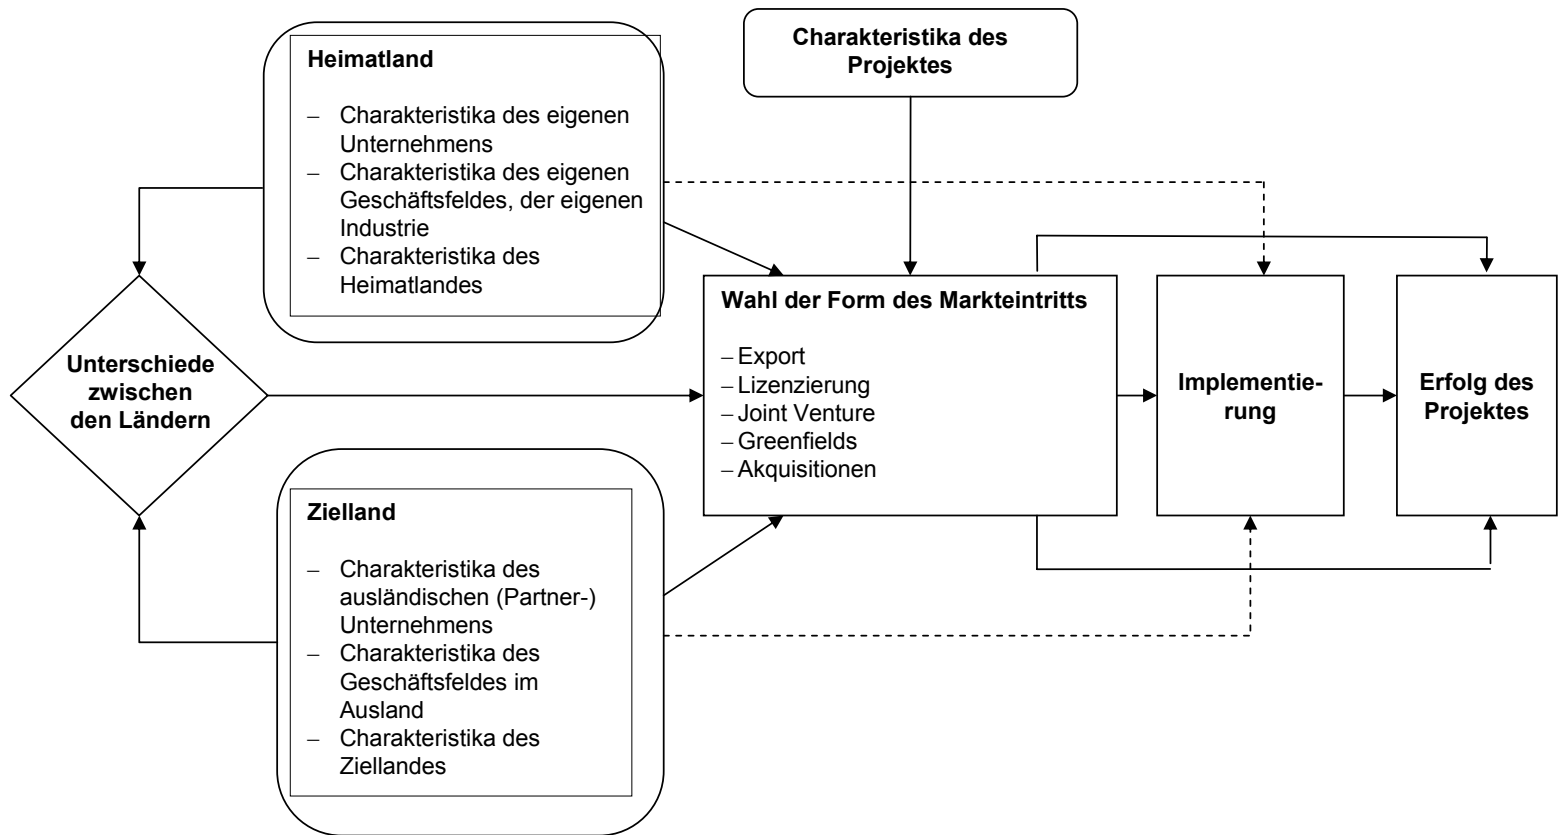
Heimatland

– Charakteristika des eigenen Unternehmens
– Charakteristika des eigenen Geschäftsfeldes, der eigenen Industrie
– Charakteristika des Heimatlandes

Charakteristika des Projektes

Unterschiede zwischen den Ländern

Wahl der Form des Markteintritts

– Export
– Lizenzierung
– Joint Venture
– Greenfields
– Akquisitionen

Implementierung

Erfolg des Projektes

Zielland

– Charakteristika des ausländischen (Partner-) Unternehmens
– Charakteristika des Geschäftsfeldes im Ausland
– Charakteristika des Ziellandes